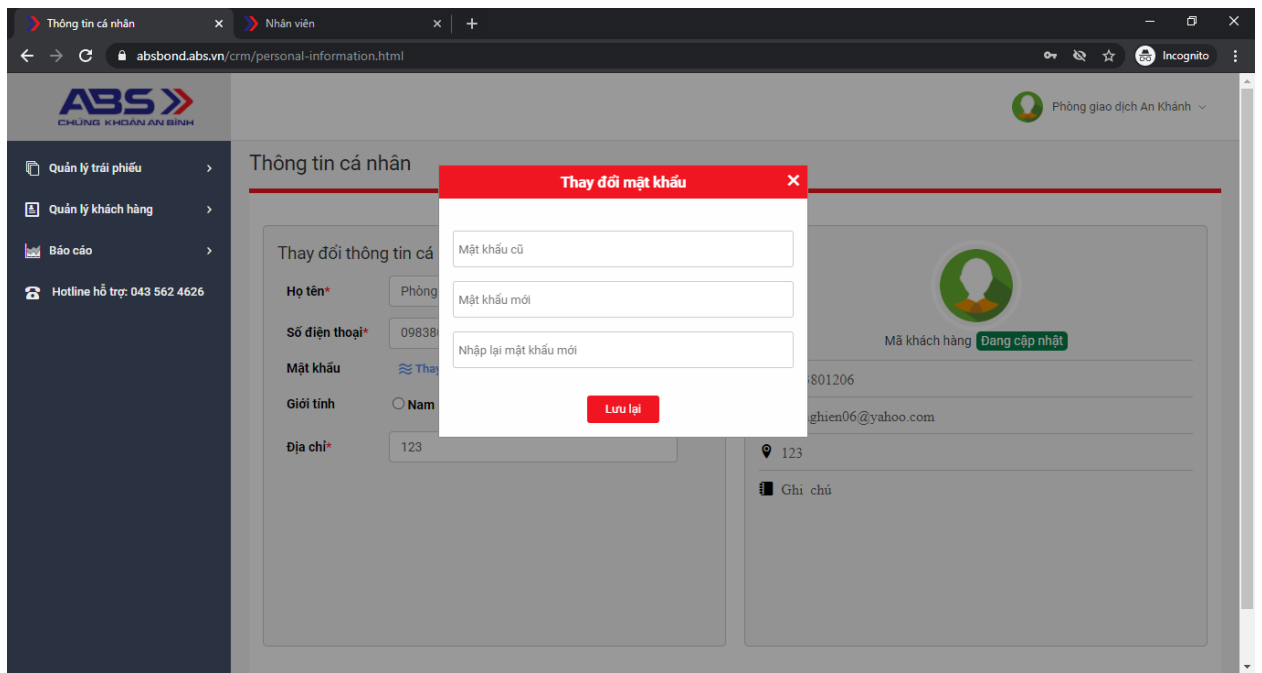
Thông tin cá nhân ×
Nhân viên ×
+
absbond.abs.vn/crm/personal-information.html
Incognito

ABS
CHỨNG KHOÁN AN BÌNH

Phòng giao dịch An Khánh

Quản lý trái phiếu
Quản lý khách hàng
Báo cáo
Hotline hỗ trợ: 043 562 4626

Thông tin cá nhân

Thay đổi thông tin cá
Họ tên* Phòng
Số điện thoại* 09838
Mật khẩu ≋ Thay
Giới tính Nam
Địa chỉ* 123

Mã khách hàng Đang cập nhật
801206
ghien06@yahoo.com
123
Ghi chú

Thay đổi mật khẩu ×
Mật khẩu cũ
Mật khẩu mới
Nhập lại mật khẩu mới
Lưu lại